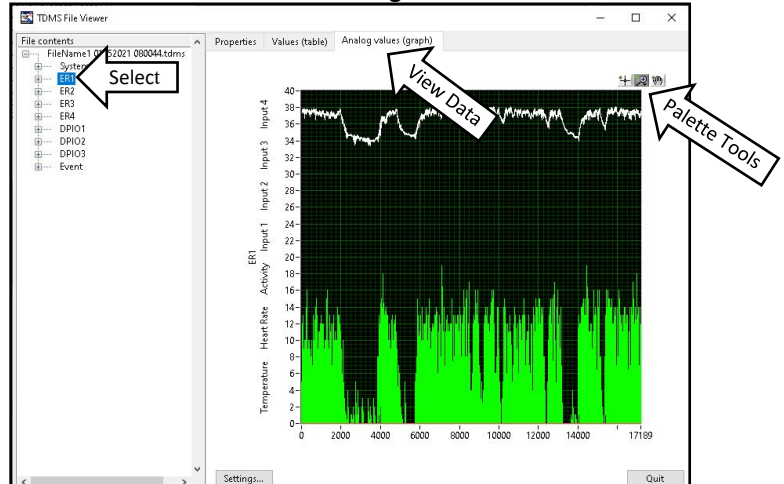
TDMS File Viewer

File contents
FileName1 0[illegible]52021 080044.tdms
System
ER1
ER2
ER3
ER4
DPIO1
DPIO2
DPIO3
Event

Select

Properties Values (table) Analog values (graph)

View Data

Palette Tools

40
38
36
34
32
30
28
26
24
22
20
18
16
14
12
10
8
6
4
2
0

Input 4
Input 3
Input 2
Input 1
ER1
Activity
Heart Rate
Temperature

0 2000 4000 6000 8000 10000 12000 14000 17189

Settings...
Quit